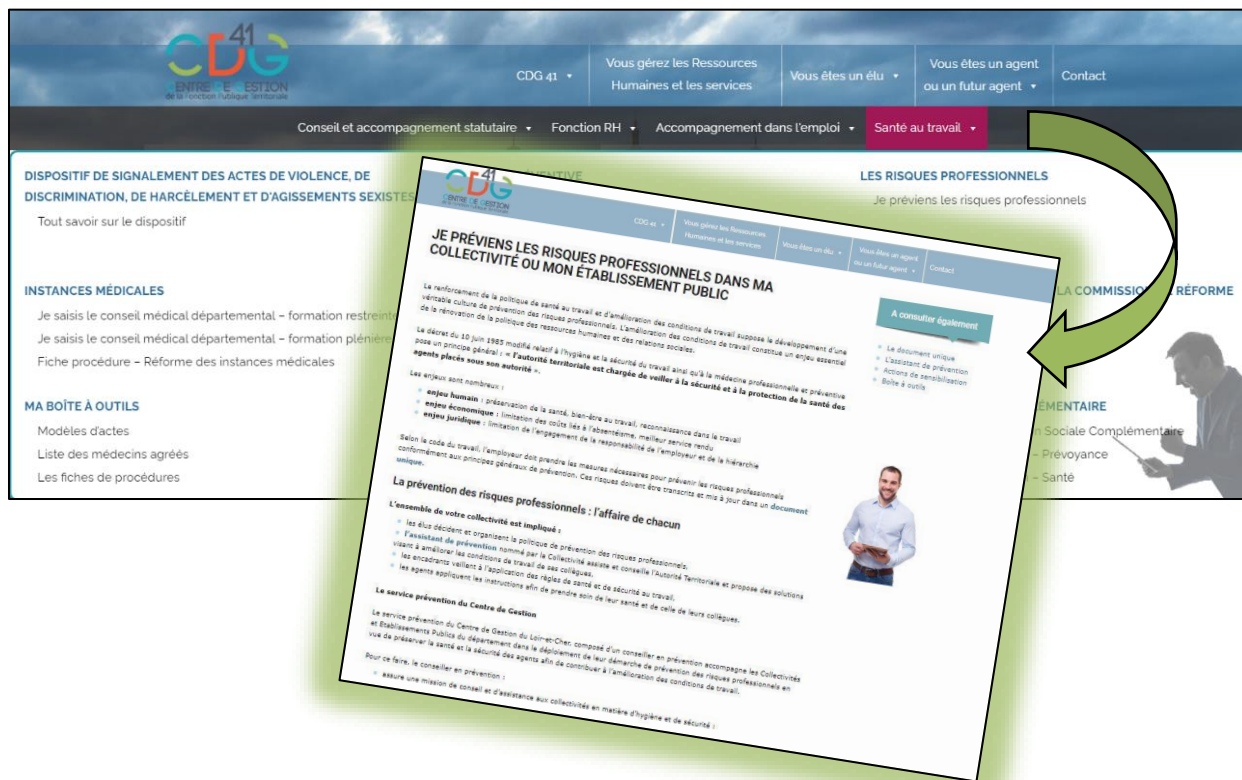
CDG 41
CENTRE DE GESTION
de la Fonction Publique Territoriale

CDG 41 ▾
Vous gérez les Ressources Humaines et les services
Vous êtes un élu ▾
Vous êtes un agent ou un futur agent ▾
Contact

Conseil et accompagnement statutaire ▾
Fonction RH ▾
Accompagnement dans l'emploi ▾
Santé au travail ▾

DISPOSITIF DE SIGNALEMENT DES ACTES DE VIOLENCE, DE DISCRIMINATION, DE HARCÈLEMENT ET D'AGISSEMENTS SEXISTES
Tout savoir sur le dispositif

INSTANCES MÉDICALES
Je saisis le conseil médical départemental – formation restreinte
Je saisis le conseil médical départemental – formation plénière
Fiche procédure – Réforme des instances médicales

MA BOÎTE À OUTILS
Modèles d'actes
Liste des médecins agréés
Les fiches de procédures

LES RISQUES PROFESSIONNELS
Je préviens les risques professionnels

LA COMMISSION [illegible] RÉFORME

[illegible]ÉMENTAIRE
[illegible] Sociale Complémentaire
– Prévoyance
– Santé

CDG 41
CENTRE DE GESTION
CDG 41 ▾
Vous gérez les Ressources Humaines et les services
Vous êtes un élu ▾
Vous êtes un agent ou un futur agent ▾
Contact

JE PRÉVIENS LES RISQUES PROFESSIONNELS DANS MA COLLECTIVITÉ OU MON ÉTABLISSEMENT PUBLIC

Le renforcement de la politique de santé au travail et d'amélioration des conditions de travail suppose le développement d'une véritable culture de prévention des risques professionnels. L'amélioration des conditions de travail constitue un enjeu essentiel de la rénovation de la politique des ressources humaines et des relations sociales.

Le décret du 10 juin 1985 modifié relatif à l'hygiène et la sécurité du travail ainsi qu'à la médecine professionnelle et préventive pose un principe général : « l'autorité territoriale est chargée de veiller à la sécurité et à la protection de la santé des agents placés sous son autorité ».

Les enjeux sont nombreux :
enjeu humain : préservation de la santé, bien-être au travail, meilleur service rendu
enjeu économique : limitation des coûts liés à l'absentéisme, meilleur service rendu
enjeu juridique : limitation de l'engagement de la responsabilité de l'employeur et de la hiérarchie

Selon le code du travail, l'employeur doit prendre les mesures nécessaires pour prévenir les risques professionnels conformément aux principes généraux de prévention. Ces risques doivent être transcrits et mis à jour dans un document unique.

A consulter également
Le document unique
L'assistant de prévention
Actions de sensibilisation
Boîte à outils

La prévention des risques professionnels : l'affaire de chacun

L'ensemble de votre collectivité est impliqué :
les élus décident et organisent la politique de prévention des risques professionnels,
l'assistant de prévention nommé par la Collectivité assiste et conseille l'Autorité Territoriale et propose des solutions visant à améliorer les conditions de travail de ses collègues,
les encadrants veillent à l'application des règles de santé et de sécurité au travail,
les agents appliquent les instructions afin de prendre soin de leur santé et de celle de leurs collègues.

Le service prévention du Centre de Gestion

Le service prévention du Centre de Gestion du Loir-et-Cher, composé d'un conseiller en prévention accompagne les Collectivités et Etablissements Publics du département dans le déploiement de leur démarche de prévention des risques professionnels en vue de préserver la santé et la sécurité des agents afin de contribuer à l'amélioration des conditions de travail.

Pour ce faire, le conseiller en prévention :
assure une mission de conseil et d'assistance aux collectivités en matière d'hygiène et de sécurité :